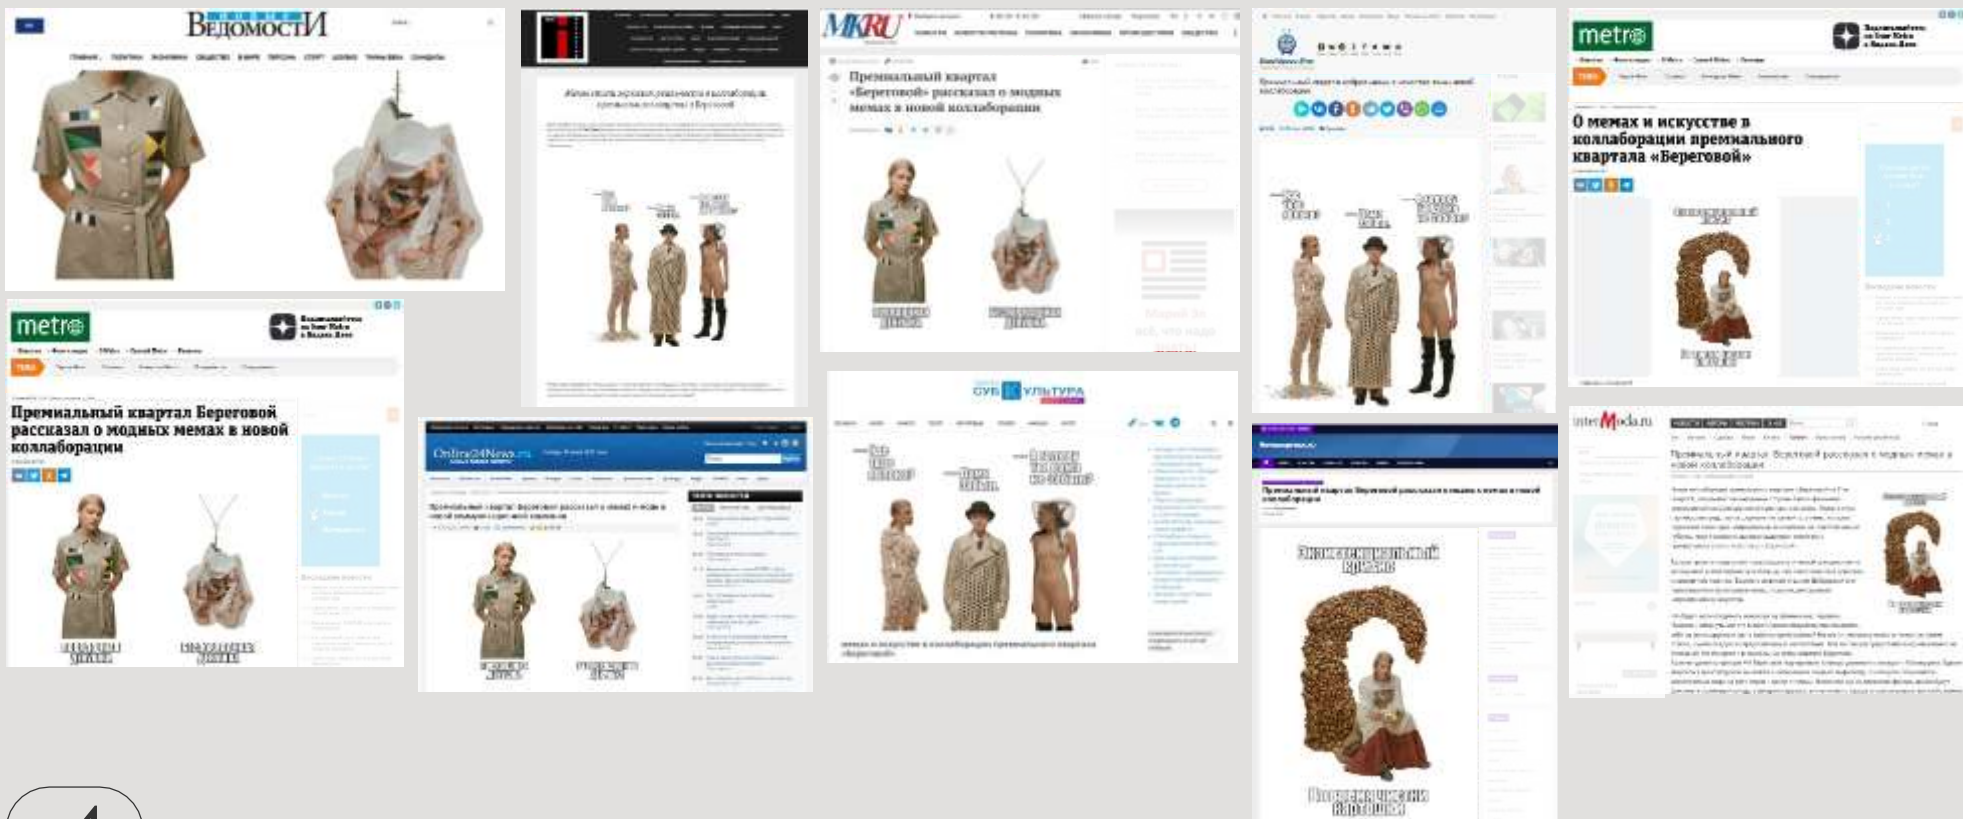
ВЕДОМОСТИ

MK.RU

Премиальный квартал «Береговой» рассказал о модных мемах в новой коллаборации

metro

О мемах и искусстве в коллаборации премиального квартала «Береговой»

metro

Премиальный квартал Береговой рассказал о модных мемах в новой коллаборации

Online24News.ru

СУБКУЛЬТУРА

InterModa.ru

Премиальный квартал Береговой рассказал о модных мемах в новой коллаборации

Экзистенциальный кризис

Поедание чипсов картошки